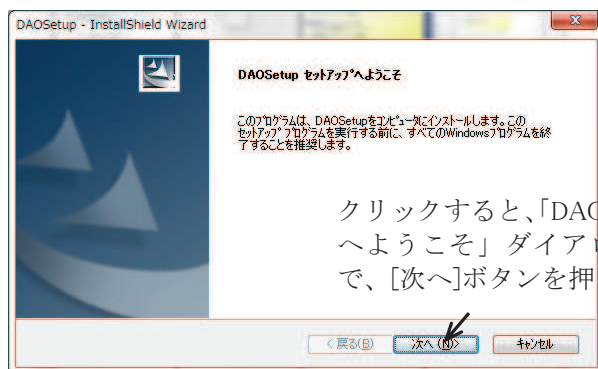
DAOSetup - InstallShield Wizard

DAOSetup ｾｯﾄｱｯﾌﾟへようこそ

このﾌﾟﾛｸﾞﾗﾑは、DAOSetupをｺﾝﾋﾟｭｰﾀにｲﾝｽﾄｰﾙします。このｾｯﾄｱｯﾌﾟﾌﾟﾛｸﾞﾗﾑを実行する前に、すべてのWindowsﾌﾟﾛｸﾞﾗﾑを終了することを推奨します。

クリックすると、「DAO
へようこそ」ダイア
で、[次へ]ボタンを押

< 戻る(B)
次へ (N)>
ｷｬﾝｾﾙ